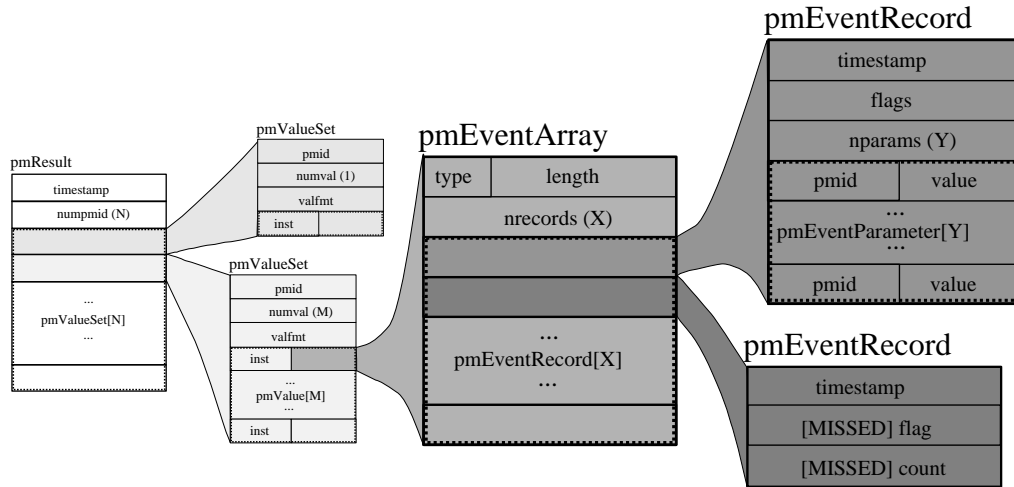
pmResult

timestamp

numpmid (N)

...
pmValueSet[N]
...

pmValueSet

pmid

numval (1)

valfmt

inst

pmValueSet

pmid

numval (M)

valfmt

inst

...
pmValue[M]
...

inst

pmEventArray

| type | length |
|---|---|

nrecords (X)

...
pmEventRecord[X]
...

pmEventRecord

timestamp

flags

nparams (Y)

| pmid | value |
|---|---|

...
pmEventParameter[Y]
...

| pmid | value |
|---|---|

pmEventRecord

timestamp

[MISSED] flag

[MISSED] count